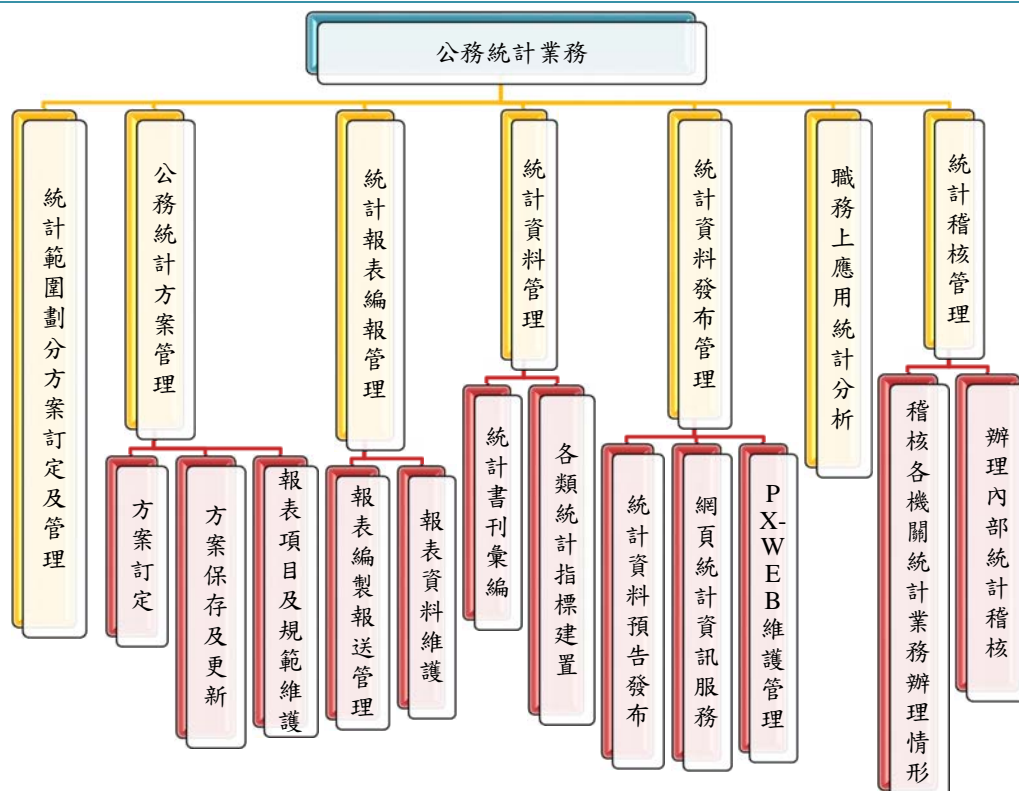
公務統計業務

統計範圍劃分方案訂定及管理

公務統計方案管理

方案訂定

方案保存及更新

報表項目及規範維護

統計報表編報管理

報表編製報送管理

報表資料維護

統計資料管理

統計書刊彙編

各類統計指標建置

統計資料發布管理

統計資料預告發布

網頁統計資訊服務

PX-WEB維護管理

職務上應用統計分析

統計稽核管理

稽核各機關統計業務辦理情形

辦理內部統計稽核